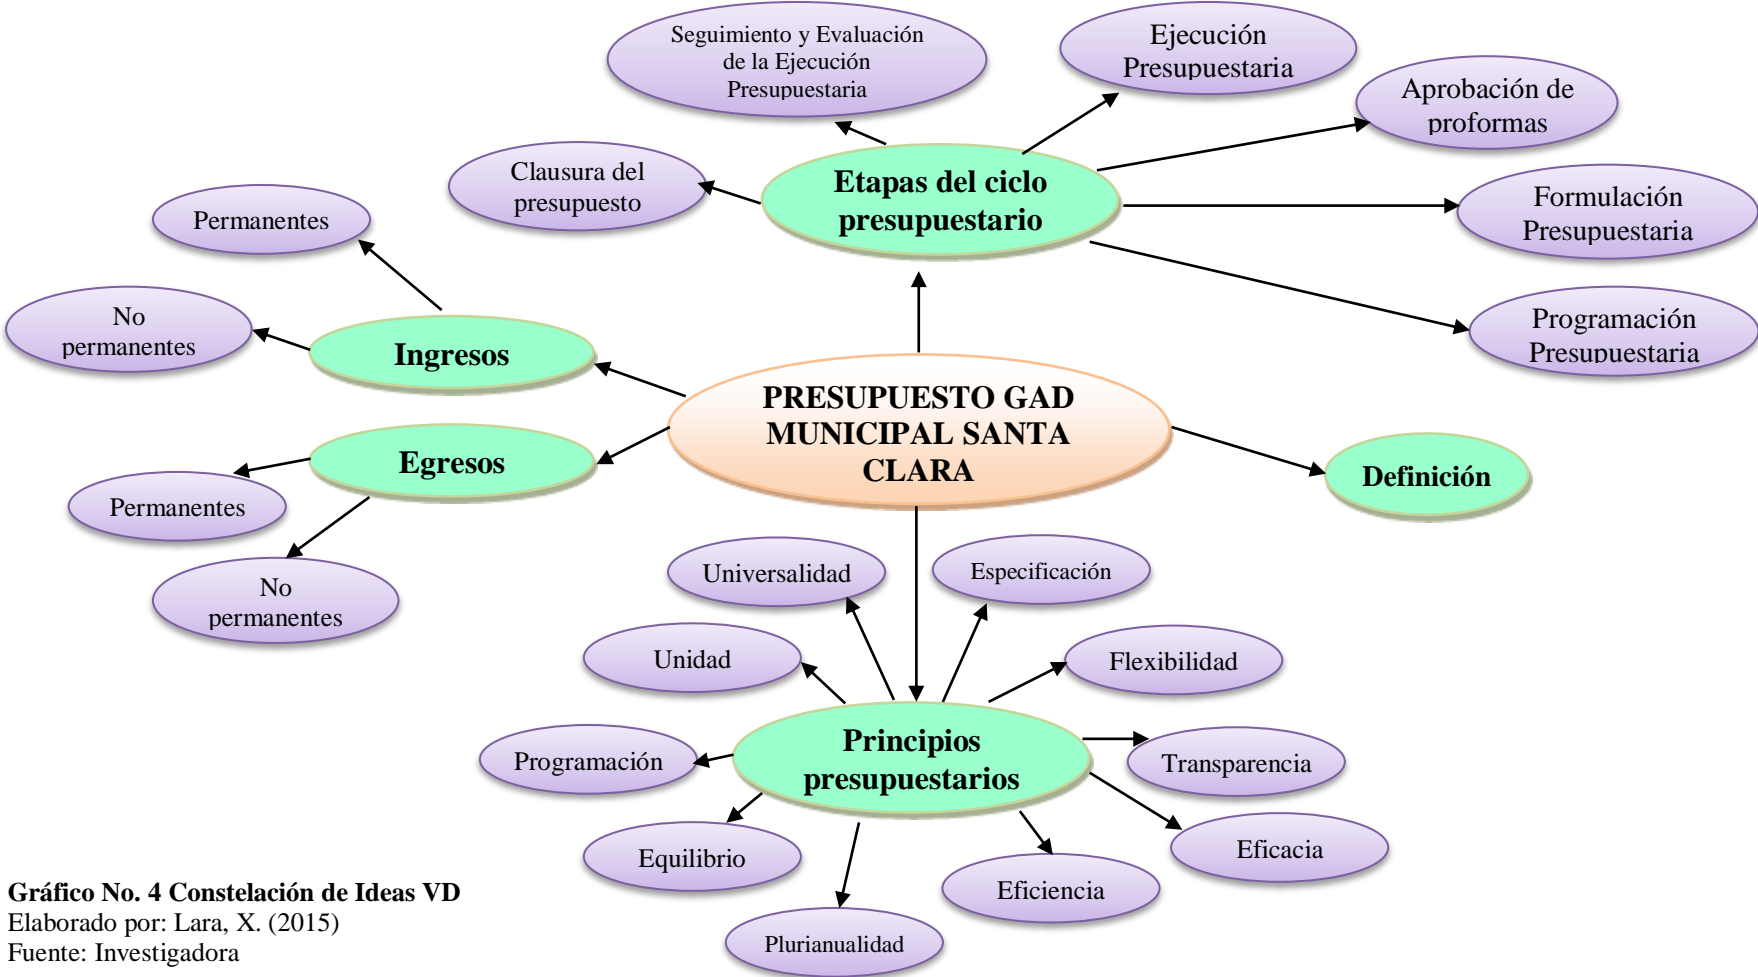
Seguimiento y Evaluación de la Ejecución Presupuestaria

Ejecución Presupuestaria

Aprobación de proformas

Clausura del presupuesto

Etapas del ciclo presupuestario

Formulación Presupuestaria

Programación Presupuestaria

Permanentes

No permanentes

Ingresos

PRESUPUESTO GAD MUNICIPAL SANTA CLARA

Egresos

Definición

Permanentes

No permanentes

Universalidad

Especificación

Unidad

Flexibilidad

Principios presupuestarios

Programación

Transparencia

Equilibrio

Eficacia

Eficiencia

Plurianualidad

**Gráfico No. 4 Constelación de Ideas VD**
Elaborado por: Lara, X. (2015)
Fuente: Investigadora